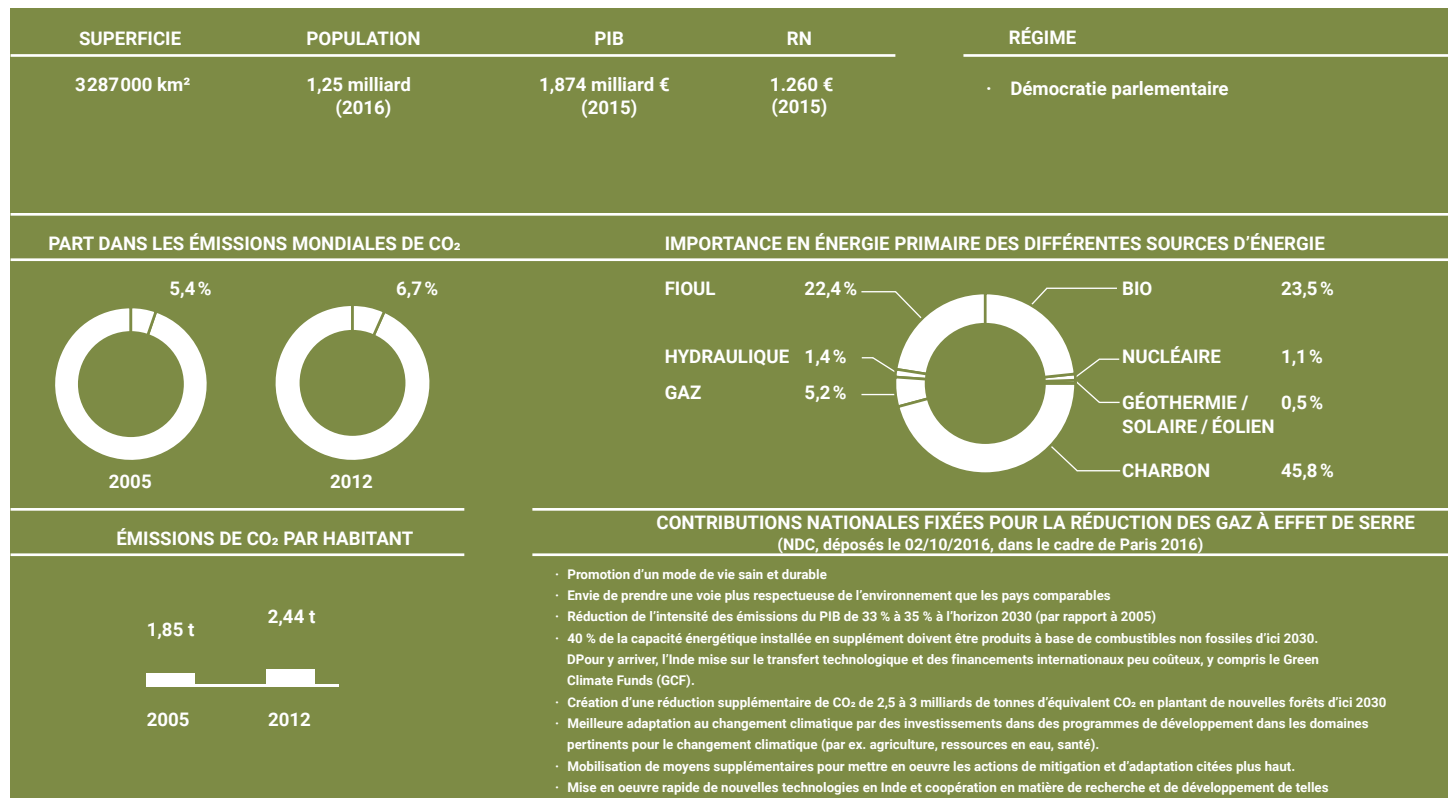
SUPERFICIE
3287000 km²

POPULATION
1,25 milliard (2016)

PIB
1,874 milliard € (2015)

RN
1.260 € (2015)

RÉGIME
· Démocratie parlementaire

PART DANS LES ÉMISSIONS MONDIALES DE $CO_2$

5,4 %
2005

6,7 %
2012

IMPORTANCE EN ÉNERGIE PRIMAIRE DES DIFFÉRENTES SOURCES D'ÉNERGIE

FIOUL 22,4 %
HYDRAULIQUE 1,4 %
GAZ 5,2 %
BIO 23,5 %
NUCLÉAIRE 1,1 %
GÉOTHERMIE / SOLAIRE / ÉOLIEN 0,5 %
CHARBON 45,8 %

ÉMISSIONS DE $CO_2$ PAR HABITANT

1,85 t
2,44 t
2005
2012

CONTRIBUTIONS NATIONALES FIXÉES POUR LA RÉDUCTION DES GAZ À EFFET DE SERRE
(NDC, déposés le 02/10/2016, dans le cadre de Paris 2016)

· Promotion d'un mode de vie sain et durable
· Envie de prendre une voie plus respectueuse de l'environnement que les pays comparables
· Réduction de l'intensité des émissions du PIB de 33 % à 35 % à l'horizon 2030 (par rapport à 2005)
· 40 % de la capacité énergétique installée en supplément doivent être produits à base de combustibles non fossiles d'ici 2030. DPour y arriver, l'Inde mise sur le transfert technologique et des financements internationaux peu coûteux, y compris le Green Climate Funds (GCF).
· Création d'une réduction supplémentaire de $CO_2$ de 2,5 à 3 milliards de tonnes d'équivalent $CO_2$ en plantant de nouvelles forêts d'ici 2030
· Meilleure adaptation au changement climatique par des investissements dans des programmes de développement dans les domaines pertinents pour le changement climatique (par ex. agriculture, ressources en eau, santé).
· Mobilisation de moyens supplémentaires pour mettre en oeuvre les actions de mitigation et d'adaptation citées plus haut.
· Mise en oeuvre rapide de nouvelles technologies en Inde et coopération en matière de recherche et de développement de telles